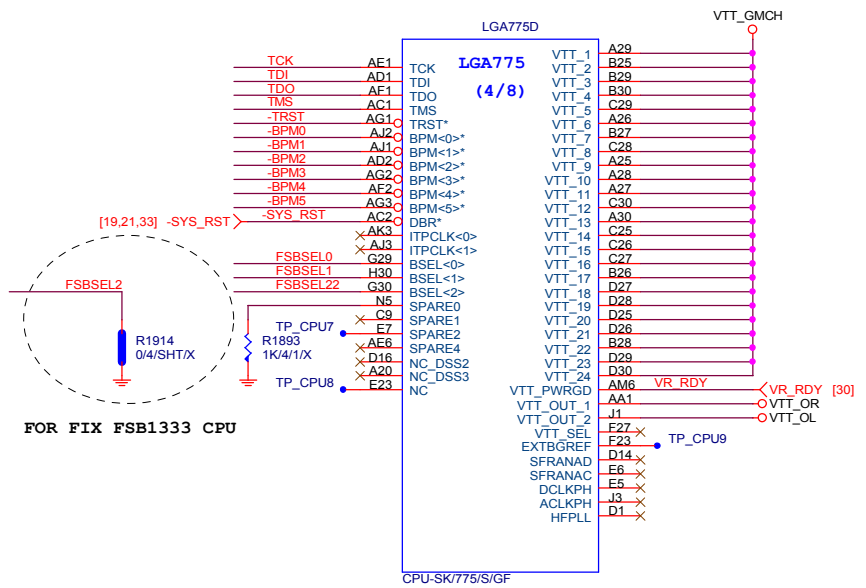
LGA775D

VTT_GMCH

LGA775

(4/8)

TCK AE1 TCK
TDI AD1 TDI
TDO AF1 TDO
TMS AC1 TMS
-TRST AG1 TRST*
-BPM0 AJ2 BPM<0>*
-BPM1 AJ1 BPM<1>*
-BPM2 AD2 BPM<2>*
-BPM3 AG2 BPM<3>*
-BPM4 AF2 BPM<4>*
-BPM5 AG3 BPM<5>*
[19,21,33] -SYS_RST -SYS_RST AC2 DBR*
AK3 ITPCLK<0>
AJ3 ITPCLK<1>
FSBSEL0 G29 BSEL<0>
FSBSEL1 H30 BSEL<1>
FSBSEL22 G30 BSEL<2>
N5 SPARE0
C9 SPARE1
TP_CPU7 E7 SPARE2
AE6 SPARE4
D16 NC_DSS2
A20 NC_DSS3
TP_CPU8 E23 NC

FSBSEL2
R1914
0/4/SHT/X

R1893
1K/4/1/X

FOR FIX FSB1333 CPU

VTT_1 A29
VTT_2 B25
VTT_3 B29
VTT_4 B30
VTT_5 C29
VTT_6 A26
VTT_7 B27
VTT_8 C28
VTT_9 A25
VTT_10 A28
VTT_11 A27
VTT_12 C30
VTT_13 A30
VTT_14 C25
VTT_15 C26
VTT_16 C27
VTT_17 B26
VTT_18 D27
VTT_19 D28
VTT_20 D25
VTT_21 D26
VTT_22 B28
VTT_23 D29
VTT_24 D30
VTT_PWRGD AM6 VR_RDY VR_RDY [30]
VTT_OUT_1 AA1 VTT_OR
VTT_OUT_2 J1 VTT_OL
VTT_SEL F27
EXTBGREF F23 TP_CPU9
SFRANAD D14
SFRANAC E6
DCLKPH E5
ACLKPH J3
HFPLL D1

CPU-SK/775/S/GF